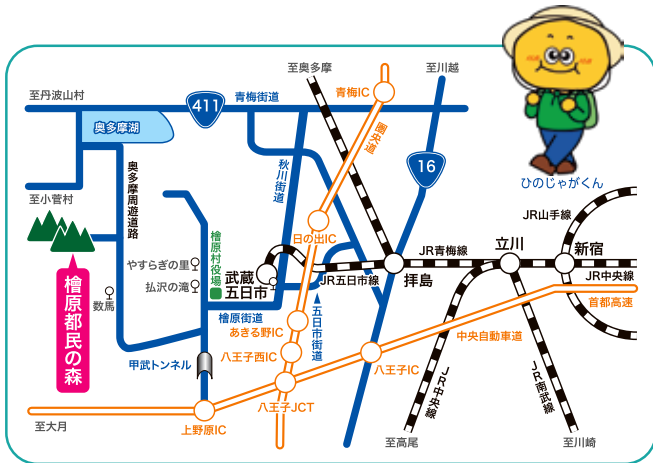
至奥多摩
至川越
至丹波山村
411
青梅街道
青梅IC
圏央道
奥多摩湖
奥多摩周遊道路
秋川街道
16
ひのじゃがくん
至小菅村
檜原村役場
日の出IC
JR山手線
JR青梅線
立川
新宿
やすらぎの里
武蔵五日市
JR五日市線
拝島
JR中央線
払沢の滝
数馬
檜原街道
五日市街道
首都高速
檜原都民の森
あきる野IC
八王子西IC
中央自動車道
甲武トンネル
八王子IC
JR中央線
JR南武線
八王子JCT
至大月
上野原IC
至高尾
至川崎